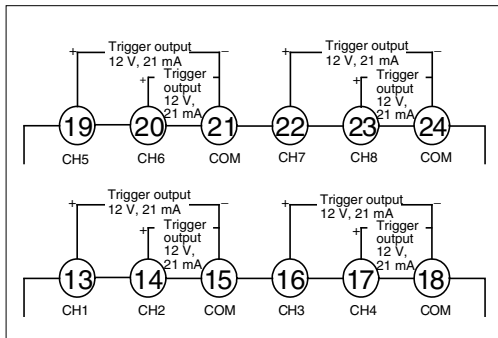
+ Trigger output 12 V, 21 mA –
+ Trigger output 12 V, 21 mA –

19 20 21 22 23 24
CH5 CH6 COM CH7 CH8 COM

+ Trigger output 12 V, 21 mA –
+ Trigger output 12 V, 21 mA

+ Trigger output 12 V, 21 mA –
+ Trigger output 12 V, 21 mA –

13 14 15 16 17 18
CH1 CH2 COM CH3 CH4 COM

+ Trigger output 12 V, 21 mA –
+ Trigger output 12 V, 21 mA